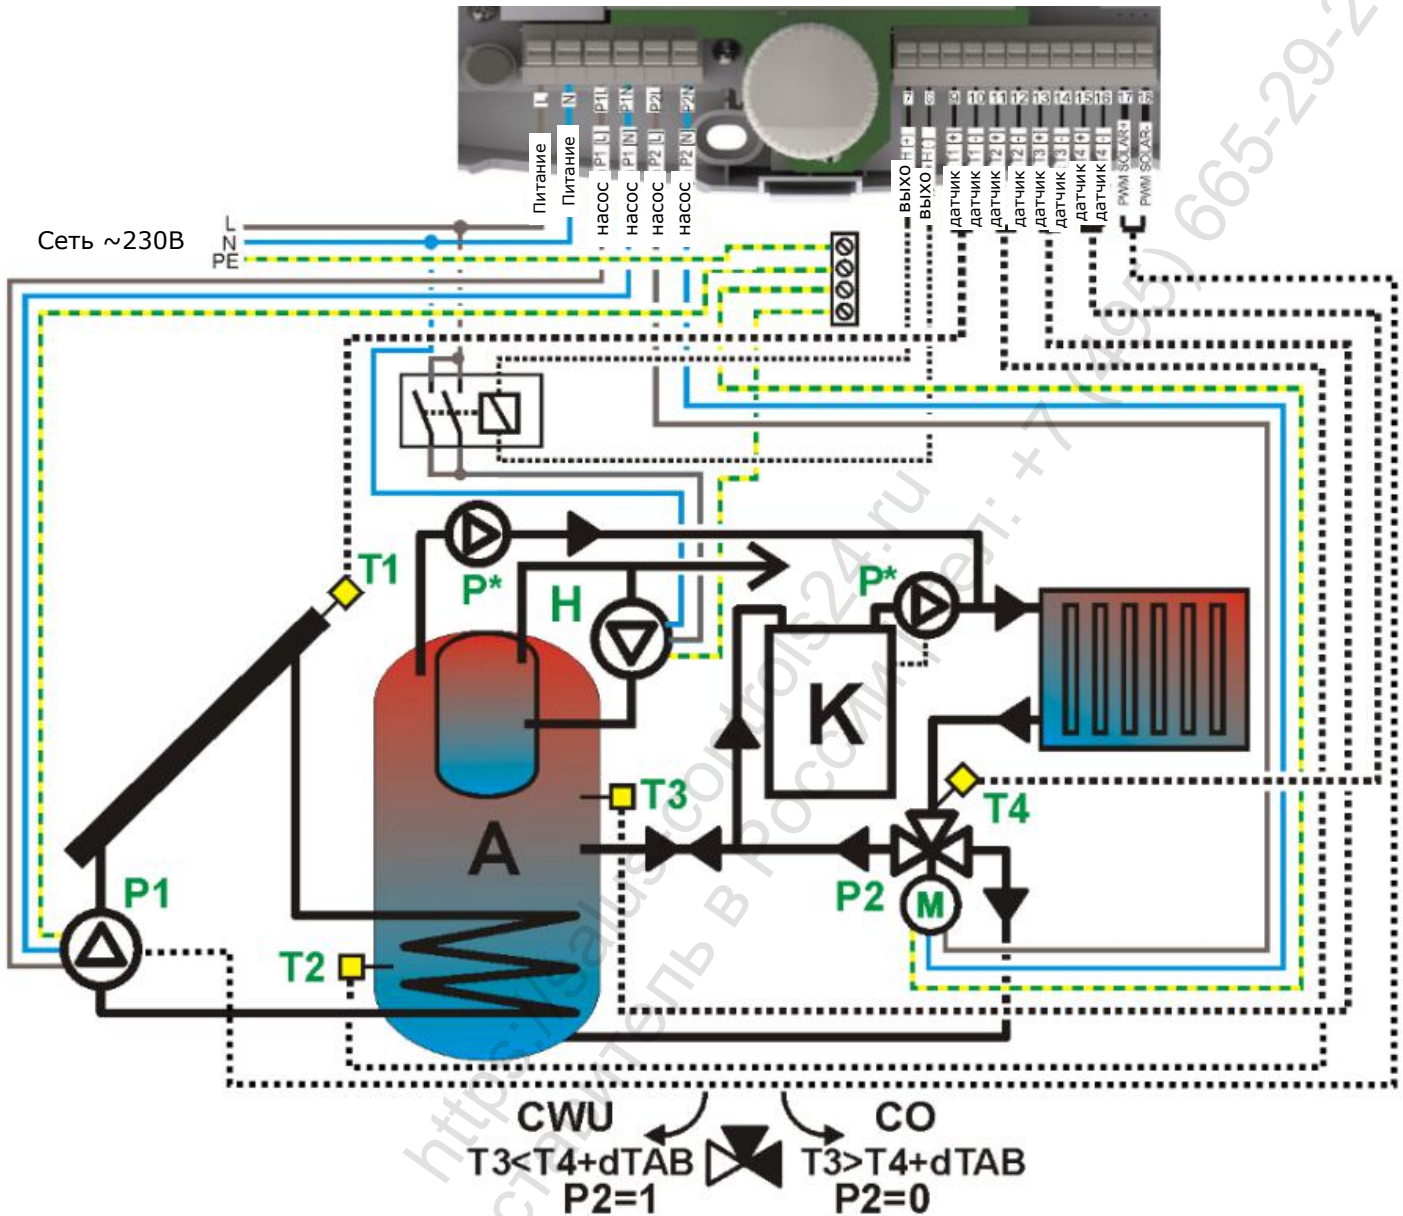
L N P1 P1 P2 P2
Питание Питание насос насос насос насос
7 8 9 10 11 12 13 14 15 16 17 18
выход выход датчик датчик датчик датчик датчик датчик датчик датчик PWM SOLAR+ PWM SOLAR-
Сеть ~230В
L
N
PE
T1
P*
H
P*
K
A
T3
T4
P1
P2
M
T2
CWU
T3<T4+dTAB
P2=1
CO
T3>T4+dTAB
P2=0
https://salus-controls24.ru
Представитель в России тел.: +7 (495) 665-29-2